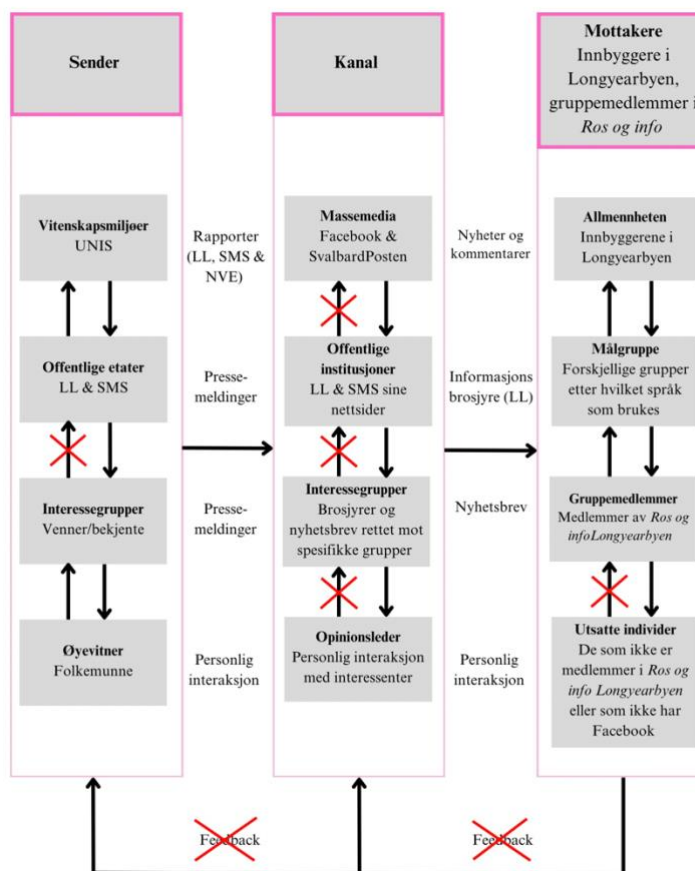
Sender

Kanal

Mottakere
Innbyggere i Longyearbyen, gruppemedlemmer i *Ros og info*

**Vitenskapsmiljøer**
UNIS

Rapporter (LL, SMS & NVE)

**Massemedia**
Facebook & SvalbardPosten

Nyheter og kommentarer

**Allmennheten**
Innbyggerene i Longyearbyen

**Offentlige etater**
LL & SMS

Pressemeldinger

**Offentlige institusjoner**
LL & SMS sine nettsider

Informasjons brosjyre (LL)

**Målgruppe**
Forskjellige grupper etter hvilket språk som brukes

**Interessegrupper**
Venner/bekjente

Pressemeldinger

**Interessegrupper**
Brosjyrer og nyhetsbrev rettet mot spesifikke grupper

Nyhetsbrev

**Gruppemedlemmer**
Medlemmer av *Ros og infoLongyearbyen*

**Øyevitner**
Folkemunne

Personlig interaksjon

**Opinionsleder**
Personlig interaksjon med interessenter

Personlig interaksjon

**Utsatte individer**
De som ikke er medlemmer i *Ros og info Longyearbyen* eller som ikke har Facebook

Feedback

Feedback